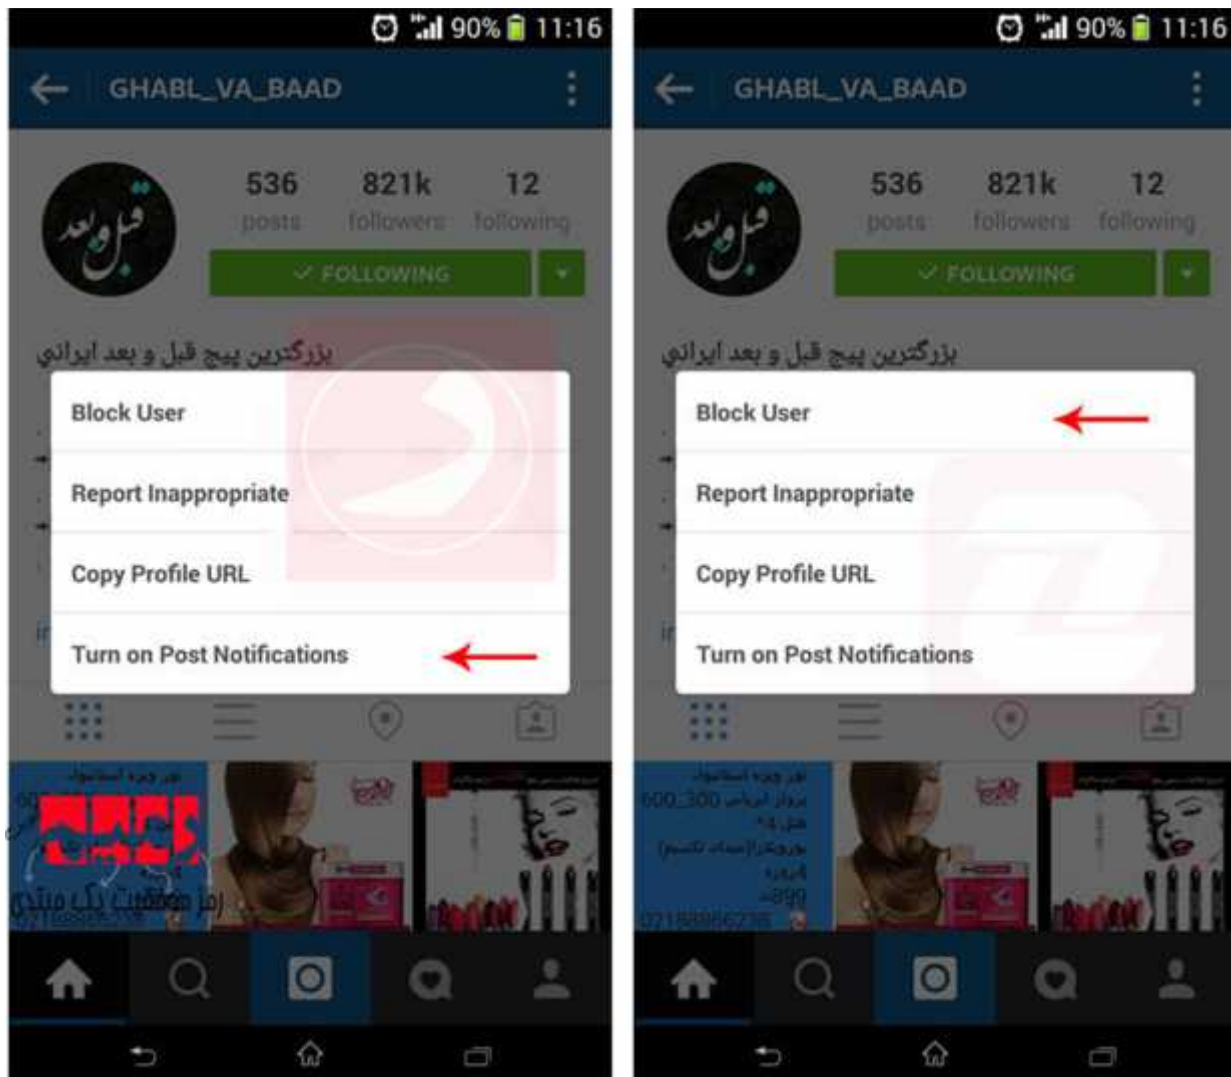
90% 11:16

GHABL_VA_BAAD

قبل و بعد

536 posts

821k followers

12 following

✓ FOLLOWING

بزرگترین پیج قبل و بعد ایرانی

Block User

Report Inappropriate

Copy Profile URL

Turn on Post Notifications

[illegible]

رمز موفقیت یک مبتدی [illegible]

90% 11:16

GHABL_VA_BAAD

قبل و بعد

536 posts

821k followers

12 following

✓ FOLLOWING

بزرگترین پیج قبل و بعد ایرانی

Block User

Report Inappropriate

Copy Profile URL

Turn on Post Notifications

تور ویژه استانبول
پرواز ایرانی 300_600
هتل 4*
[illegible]
899
02188866736